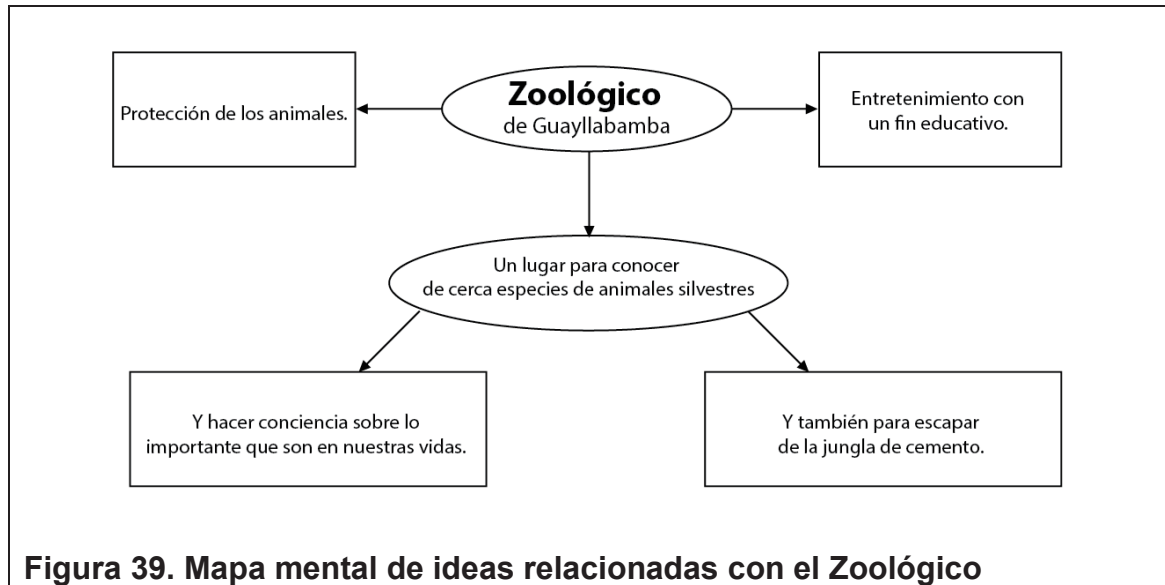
Zoológico
de Guayllabamba

Protección de los animales.

Entretenimiento con un fin educativo.

Un lugar para conocer de cerca especies de animales silvestres

Y hacer conciencia sobre lo importante que son en nuestras vidas.

Y también para escapar de la jungla de cemento.

Figura 39. Mapa mental de ideas relacionadas con el Zoológico